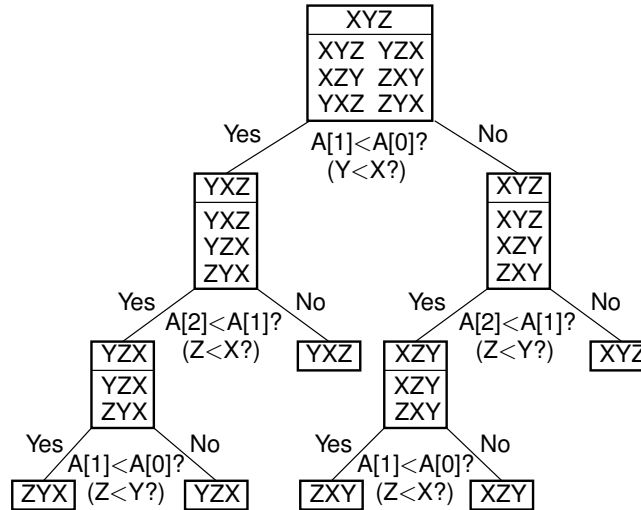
XYZ

XYZ YZX
XZY ZXY
YXZ ZYX

Yes

A[1]<A[0]?
(Y<X?)

No

YXZ

YXZ
YZX
ZYX

Yes

A[2]<A[1]?
(Z<X?)

No

YXZ

YZX

YZX
ZYX

Yes

A[1]<A[0]?
(Z<Y?)

No

ZYX

YZX

XYZ

XYZ
XZY
ZXY

Yes

A[2]<A[1]?
(Z<Y?)

No

XYZ

XZY

XZY
ZXY

Yes

A[1]<A[0]?
(Z<X?)

No

ZXY

XZY